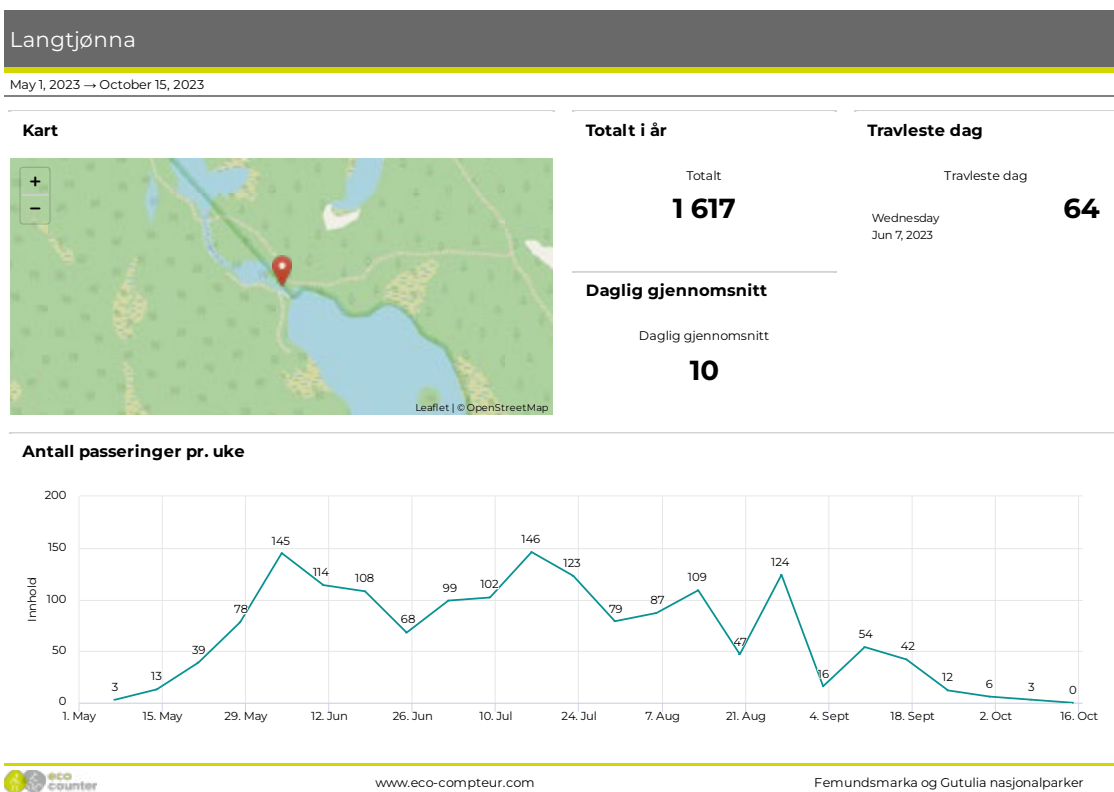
Langtjønna

May 1, 2023 → October 15, 2023

Kart

+
−

Leaflet | © OpenStreetMap

Totalt i år

Totalt

1 617

Daglig gjennomsnitt

Daglig gjennomsnitt

10

Travleste dag

Travleste dag

Wednesday
Jun 7, 2023

64

Antall passeringer pr. uke

200
150
100
50
0

Innhold

3
13
39
78
145
114
108
68
99
102
146
123
79
87
109
47
124
16
54
42
12
6
3
0

1. May
15. May
29. May
12. Jun
26. Jun
10. Jul
24. Jul
7. Aug
21. Aug
4. Sept
18. Sept
2. Oct
16. Oct

eco counter

www.eco-compteur.com

Femundsmarka og Gutulia nasjonalparker